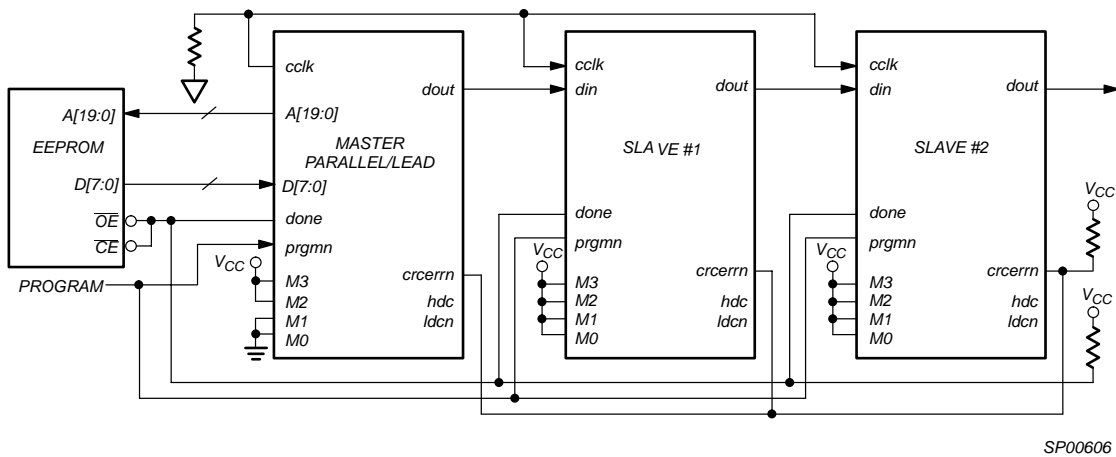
EEPROM
A[19:0]
D[7:0]
$\overline{OE}$
$\overline{CE}$
PROGRAM

cclk
A[19:0]
D[7:0]
done
prgmn
$V_{CC}$
M3
M2
M1
M0
dout
MASTER PARALLEL/LEAD
crcerrn
hdc
ldcn

cclk
din
done
prgmn
$V_{CC}$
M3
M2
M1
M0
dout
SLA VE #1
crcerrn
hdc
ldcn

cclk
din
done
prgmn
$V_{CC}$
M3
M2
M1
M0
dout
SLAVE #2
crcerrn
hdc
ldcn

$V_{CC}$
$V_{CC}$

SP00606